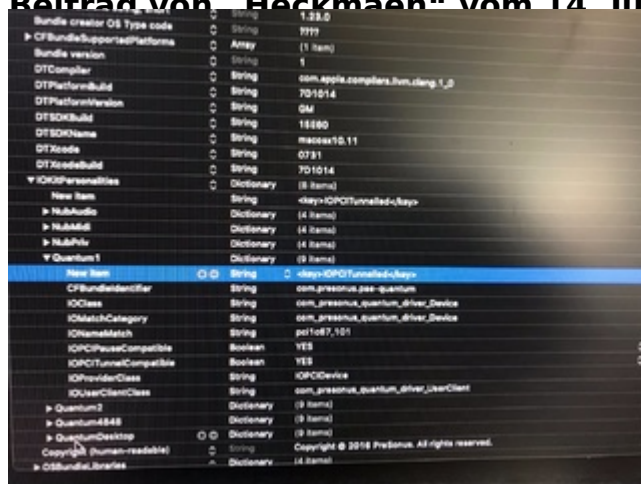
Beitrag von „Heckmaen“ vom 14. Ju

| | | | |
|---|---|---|---|
| Bundle creator OS Type code | ◊ | String | ???? |
| ▶ CFBundleSupportedPlatforms | ◊ | Array | (1 item) |
| Bundle version | ◊ | String | 1 |
| DTCompiler | ◊ | String | com.apple.compilers.llvm.clang.1_0 |
| DTPlatformBuild | ◊ | String | 7D1014 |
| DTPlatformVersion | ◊ | String | GM |
| DTSDKBuild | ◊ | String | 15B80 |
| DTSDKName | ◊ | String | macosx10.11 |
| DTXcode | ◊ | String | 0731 |
| DTXcodeBuild | ◊ | String | 7D1014 |
| ▼ IOKitPersonalities | ◊ | Dictionary | (6 items) |
| New item | | String | <key>IOPCITunnelled</key> |
| ▶ NubAudio | | Dictionary | (4 items) |
| ▶ NubMidi | | Dictionary | (4 items) |
| ▶ NubPriv | | Dictionary | (4 items) |
| ▼ Quantum1 | | Dictionary | (9 items) |
| New item | ○○ | String | ◊ <key>IOPCITunnelled</key> |
| CFBundleIdentifier | | String | com.presonus.pae-quantum |
| IOClass | | String | com_presonus_quantum_driver_Device |
| IOMatchCategory | | String | com_presonus_quantum_driver_Device |
| IONameMatch | | String | pci1c67,101 |
| IOPCIPauseCompatible | | Boolean | YES |
| IOPCITunnelCompatible | | Boolean | YES |
| IOProviderClass | | String | IOPCIDevice |
| IOUserClientClass | | String | com_presonus_quantum_driver_UserClient |
| ▶ Quantum2 | | Dictionary | (9 items) |
| ▶ Quantum4848 | | Dictionary | (9 items) |
| ▶ QuantumDesktop | ○○ | Dictionary | (9 items) |
| Copyright (human-readable) | ◊ | String | Copyright © 2016 PreSonus. All rights reserved. |
| ▶ OSBundleLibraries | | Dictionary | (4 items) |